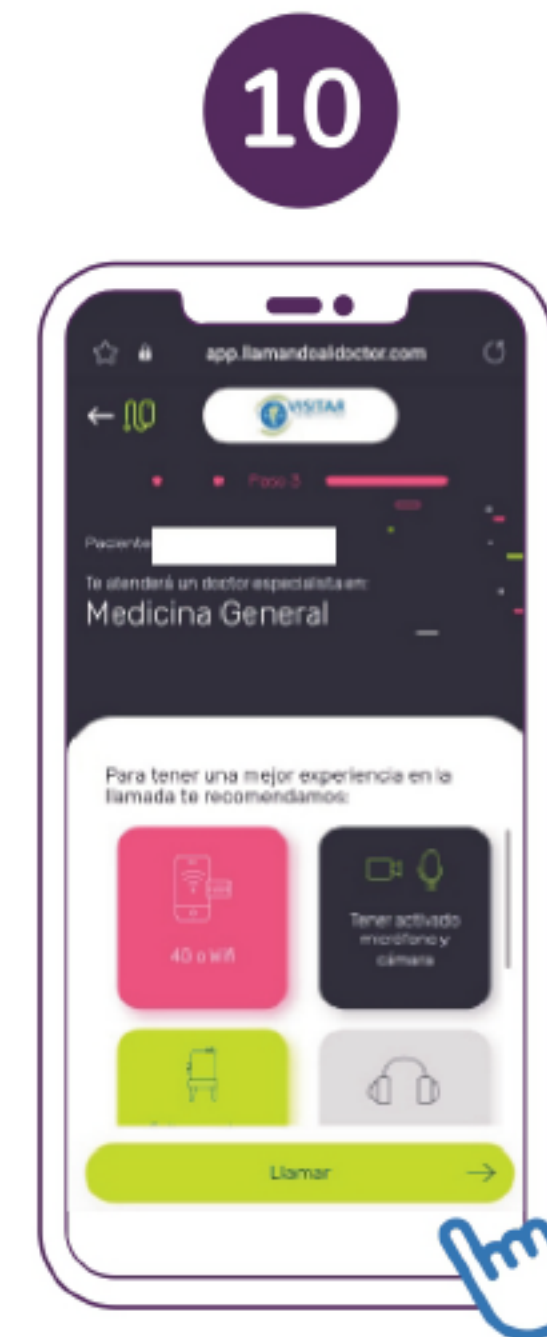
10

app.llamandoaldoctor.com

VISITAR

Paso 3

Paciente

Te atenderá un doctor especialista en:

Medicina General

Para tener una mejor experiencia en la llamada te recomendamos:

4G o Wifi

Tener activado micrófono y cámara

Llamar